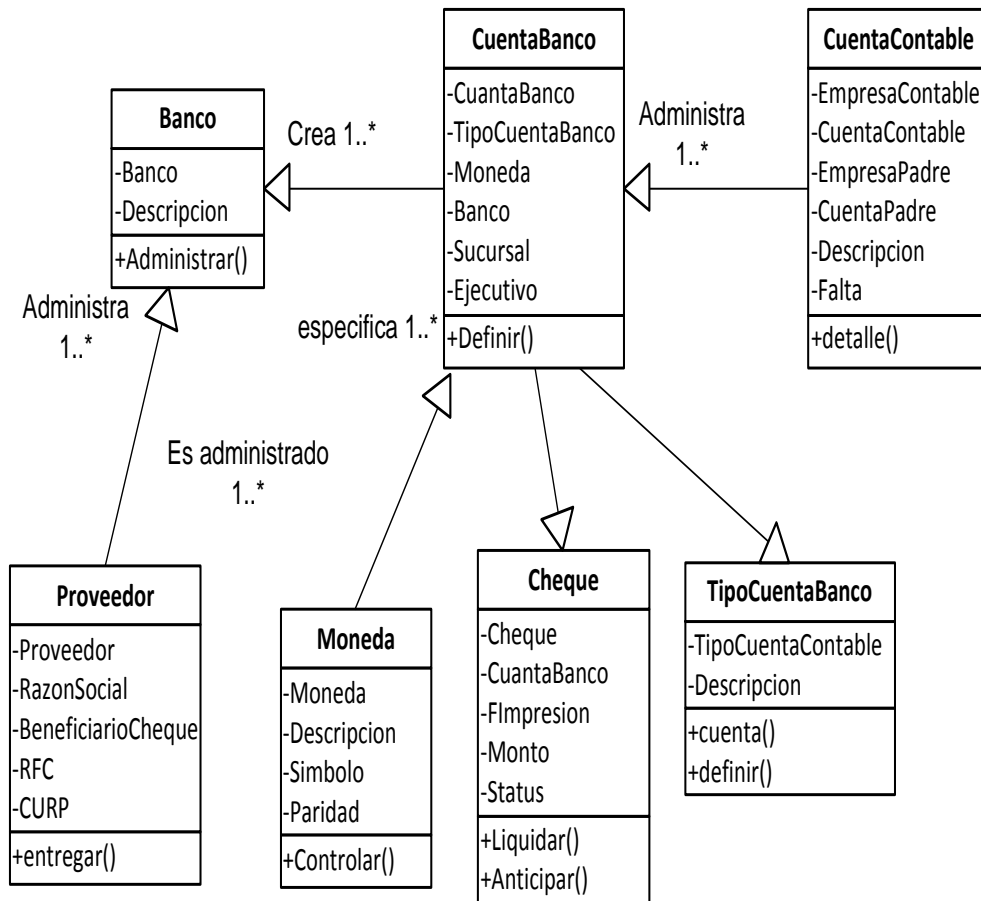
CuentaBanco
-CuantaBanco
-TipoCuentaBanco
-Moneda
-Banco
-Sucursal
-Ejecutivo
+Definir()

CuentaContable
-EmpresaContable
-CuentaContable
-EmpresaPadre
-CuentaPadre
-Descripcion
-Falta
+detalle()

Banco
-Banco
-Descripcion
+Administrar()

Crea 1..*

Administra 1..*

Administra 1..*

especifica 1..*

Es administrado 1..*

Proveedor
-Proveedor
-RazonSocial
-BeneficiarioCheque
-RFC
-CURP
+entregar()

Moneda
-Moneda
-Descripcion
-Simbolo
-Paridad
+Controlar()

Cheque
-Cheque
-CuantaBanco
-FImpresion
-Monto
-Status
+Liquidar()
+Anticipar()

TipoCuentaBanco
-TipoCuentaContable
-Descripcion
+cuenta()
+definir()